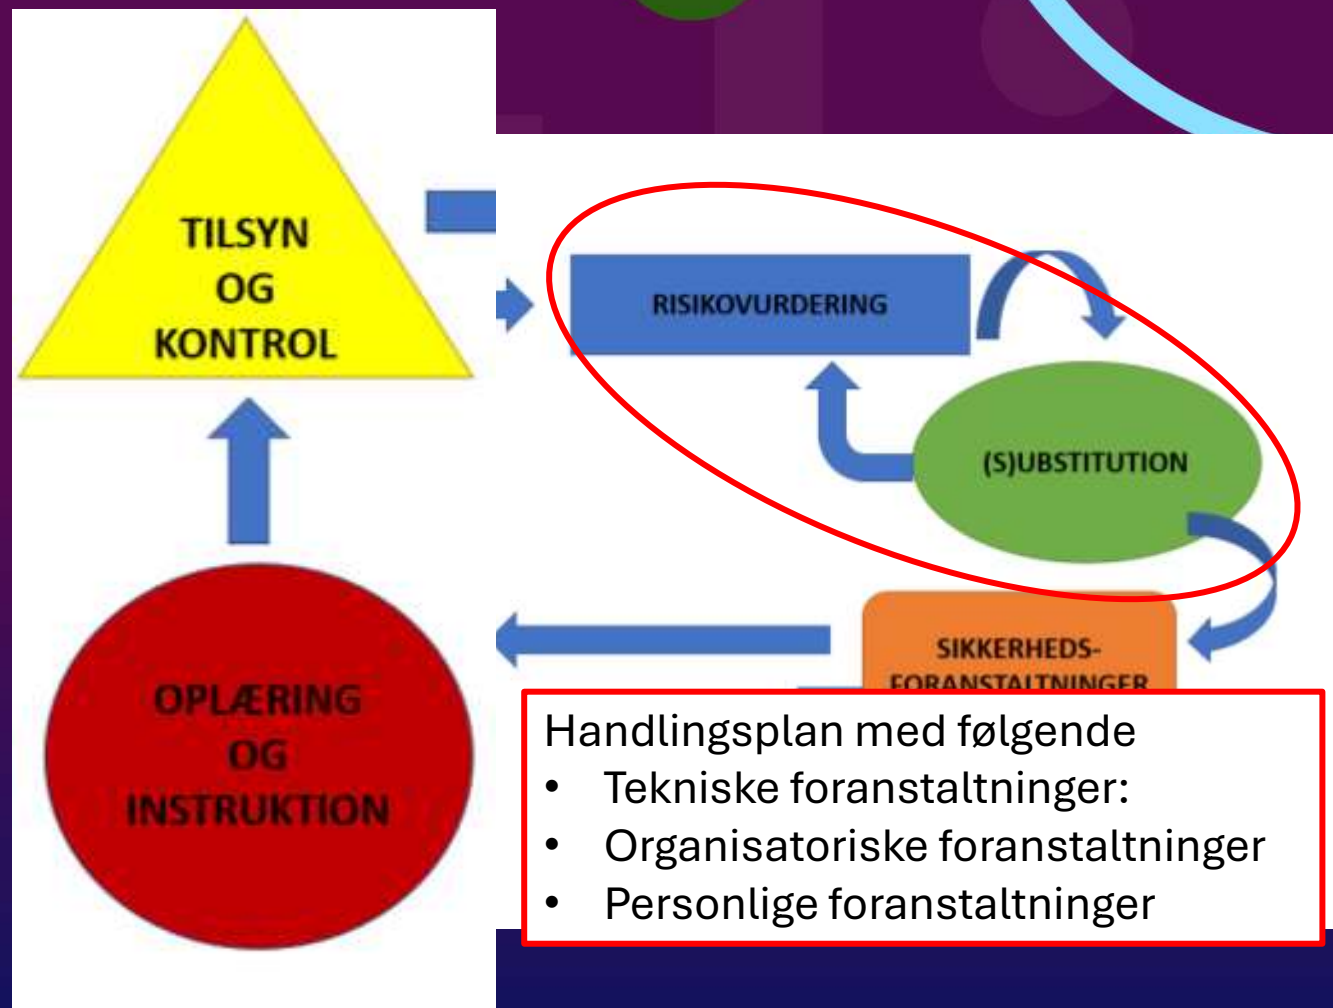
TILSYN OG KONTROL

RISIKOVURDERING

(S)UBSTITUTION

SIKKERHEDS-FORANSTALTNINGER

OPLÆRING OG INSTRUKTION

Handlingsplan med følgende
• Tekniske foranstaltninger:
• Organisatoriske foranstaltninger
• Personlige foranstaltninger